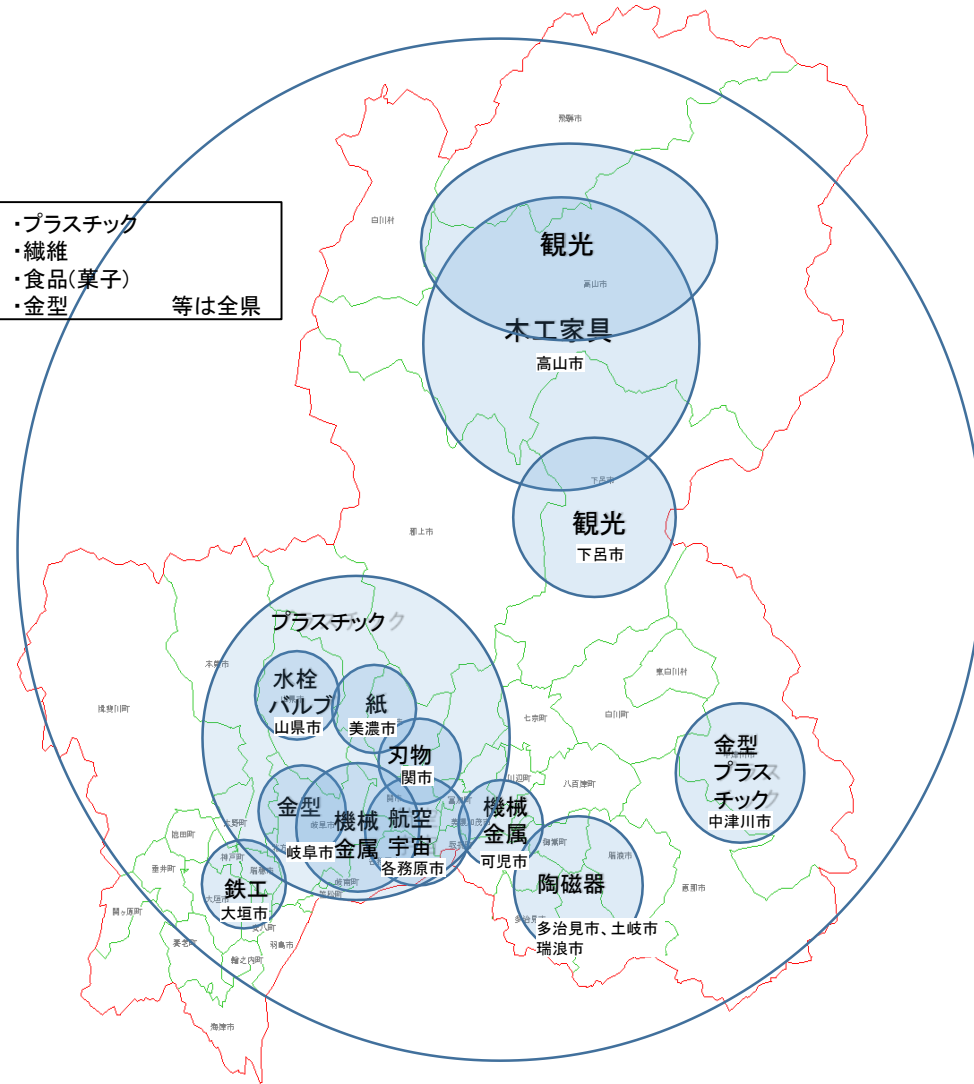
・プラスチック
・繊維
・食品(菓子)
・金型　　　　等は全県

飛騨市

白川村

観光

高山市

木工家具

高山市

下呂市

観光

下呂市

郡上市

プラスチック

本巣市

水栓
バルブ
山県市

紙
美濃市

白川町

東白川村

揖斐川町

七宗町

刃物
関市

川辺町

八百津町

金型
プラス
チック
中津川市

金型
岐阜市

機械
金属

航空
宇宙
各務原市

機械
金属
可児市

御嵩町

瑞浪市

池田町

北方町

神戸町

垂井町

鉄工
大垣市

陶磁器

恵那市

関ケ原町

多治見市、土岐市
瑞浪市

養老町

安八町

羽島市

輪之内町

海津市